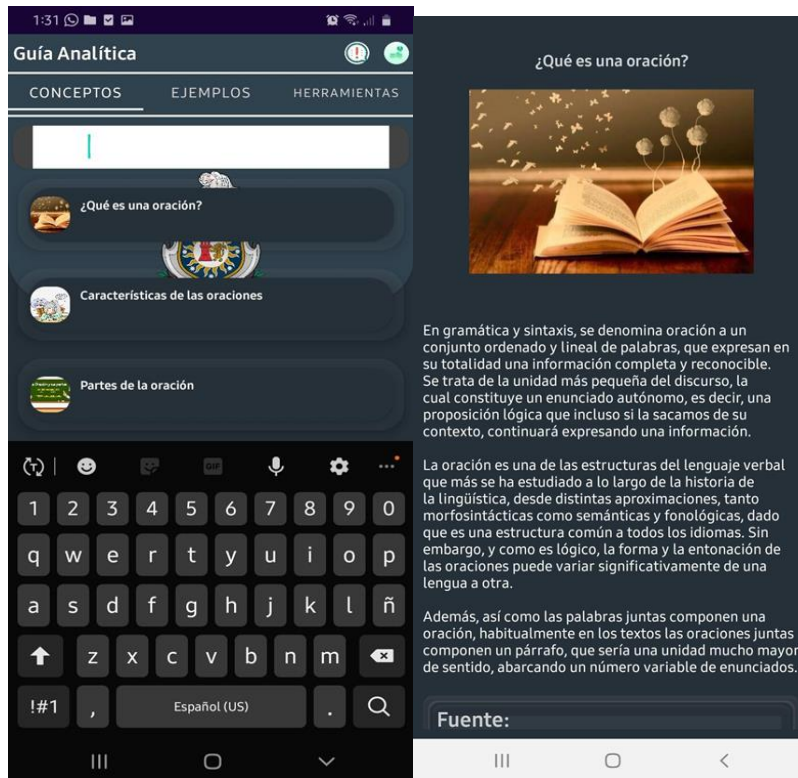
1:31

Guía Analítica

CONCEPTOS EJEMPLOS HERRAMIENTAS

¿Qué es una oración?

Características de las oraciones

Partes de la oración

GIF

1 2 3 4 5 6 7 8 9 0

q w e r t y u i o p

a s d f g h j k l ñ

z x c v b n m

!#1 , Español (US) .

¿Qué es una oración?

En gramática y sintaxis, se denomina oración a un conjunto ordenado y lineal de palabras, que expresan en su totalidad una información completa y reconocible. Se trata de la unidad más pequeña del discurso, la cual constituye un enunciado autónomo, es decir, una proposición lógica que incluso si la sacamos de su contexto, continuará expresando una información.

La oración es una de las estructuras del lenguaje verbal que más se ha estudiado a lo largo de la historia de la lingüística, desde distintas aproximaciones, tanto morfosintácticas como semánticas y fonológicas, dado que es una estructura común a todos los idiomas. Sin embargo, y como es lógico, la forma y la entonación de las oraciones puede variar significativamente de una lengua a otra.

Además, así como las palabras juntas componen una oración, habitualmente en los textos las oraciones juntas componen un párrafo, que sería una unidad mucho mayor de sentido, abarcando un número variable de enunciados.

Fuente: